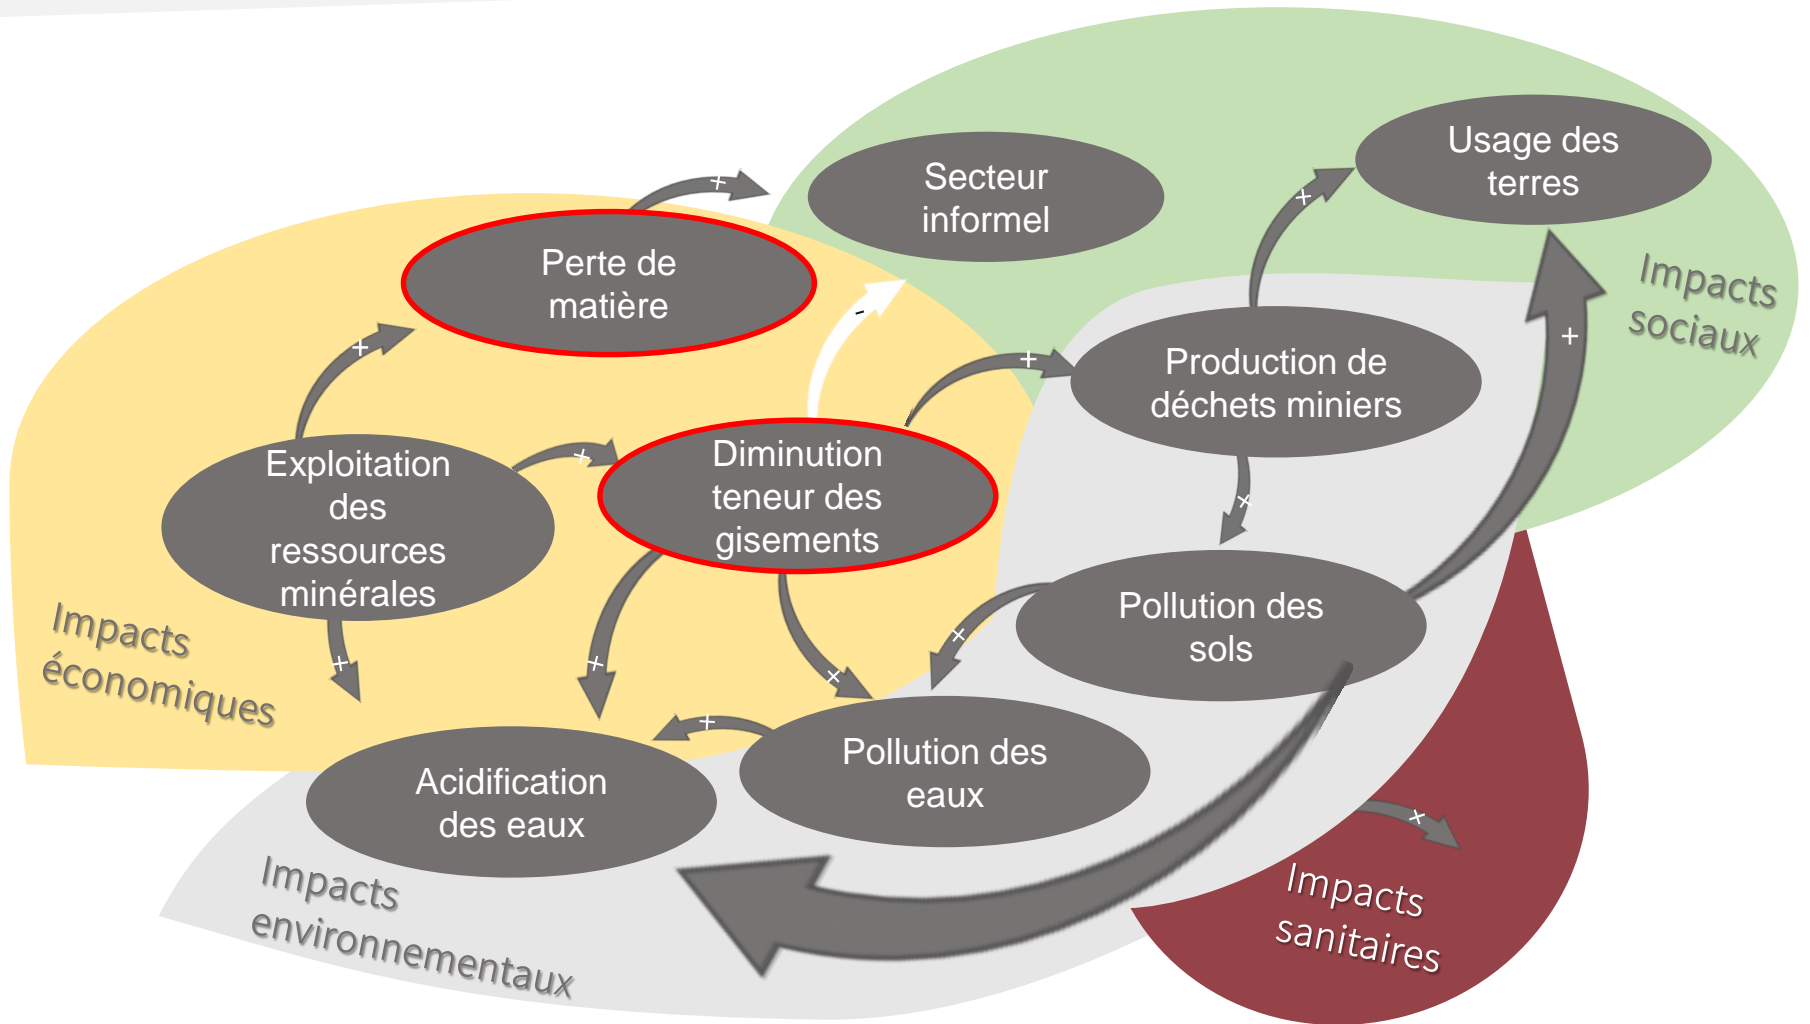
Usage des terres

Secteur informel

Perte de matière

Impacts sociaux

Production de déchets miniers

Exploitation des ressources minérales

Diminution teneur des gisements

Pollution des sols

Impacts économiques

Acidification des eaux

Pollution des eaux

Impacts environnementaux

Impacts sanitaires

+
+
-
+
+
+
+
+
+
+
+
+
+
+